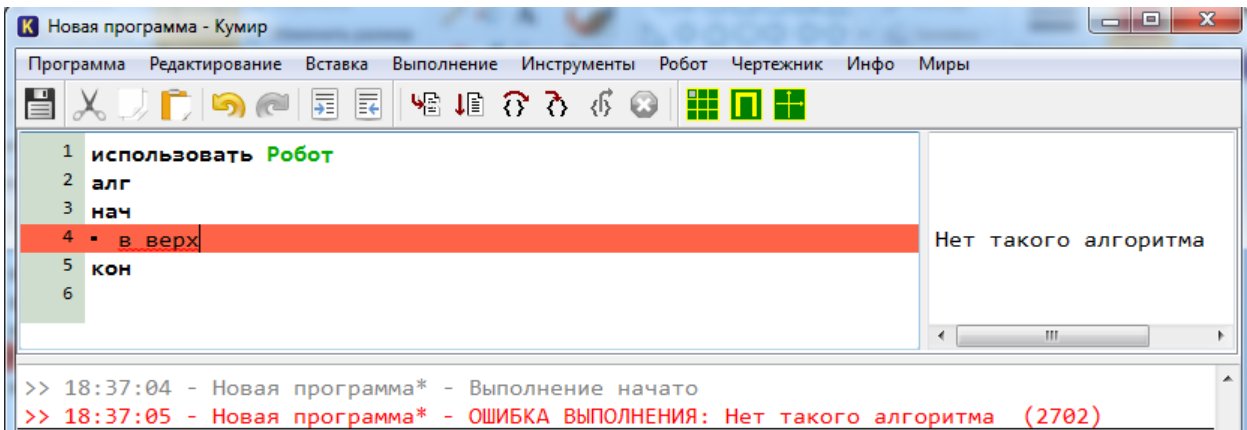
Новая программа - Кумир

Программа Редактирование Вставка Выполнение Инструменты Робот Чертежник Инфо Миры

1 использовать Робот
2 алг
3 нач
4 ▪ в верх
5 кон
6

Нет такого алгоритма

>> 18:37:04 - Новая программа* - Выполнение начато
>> 18:37:05 - Новая программа* - ОШИБКА ВЫПОЛНЕНИЯ: Нет такого алгоритма (2702)